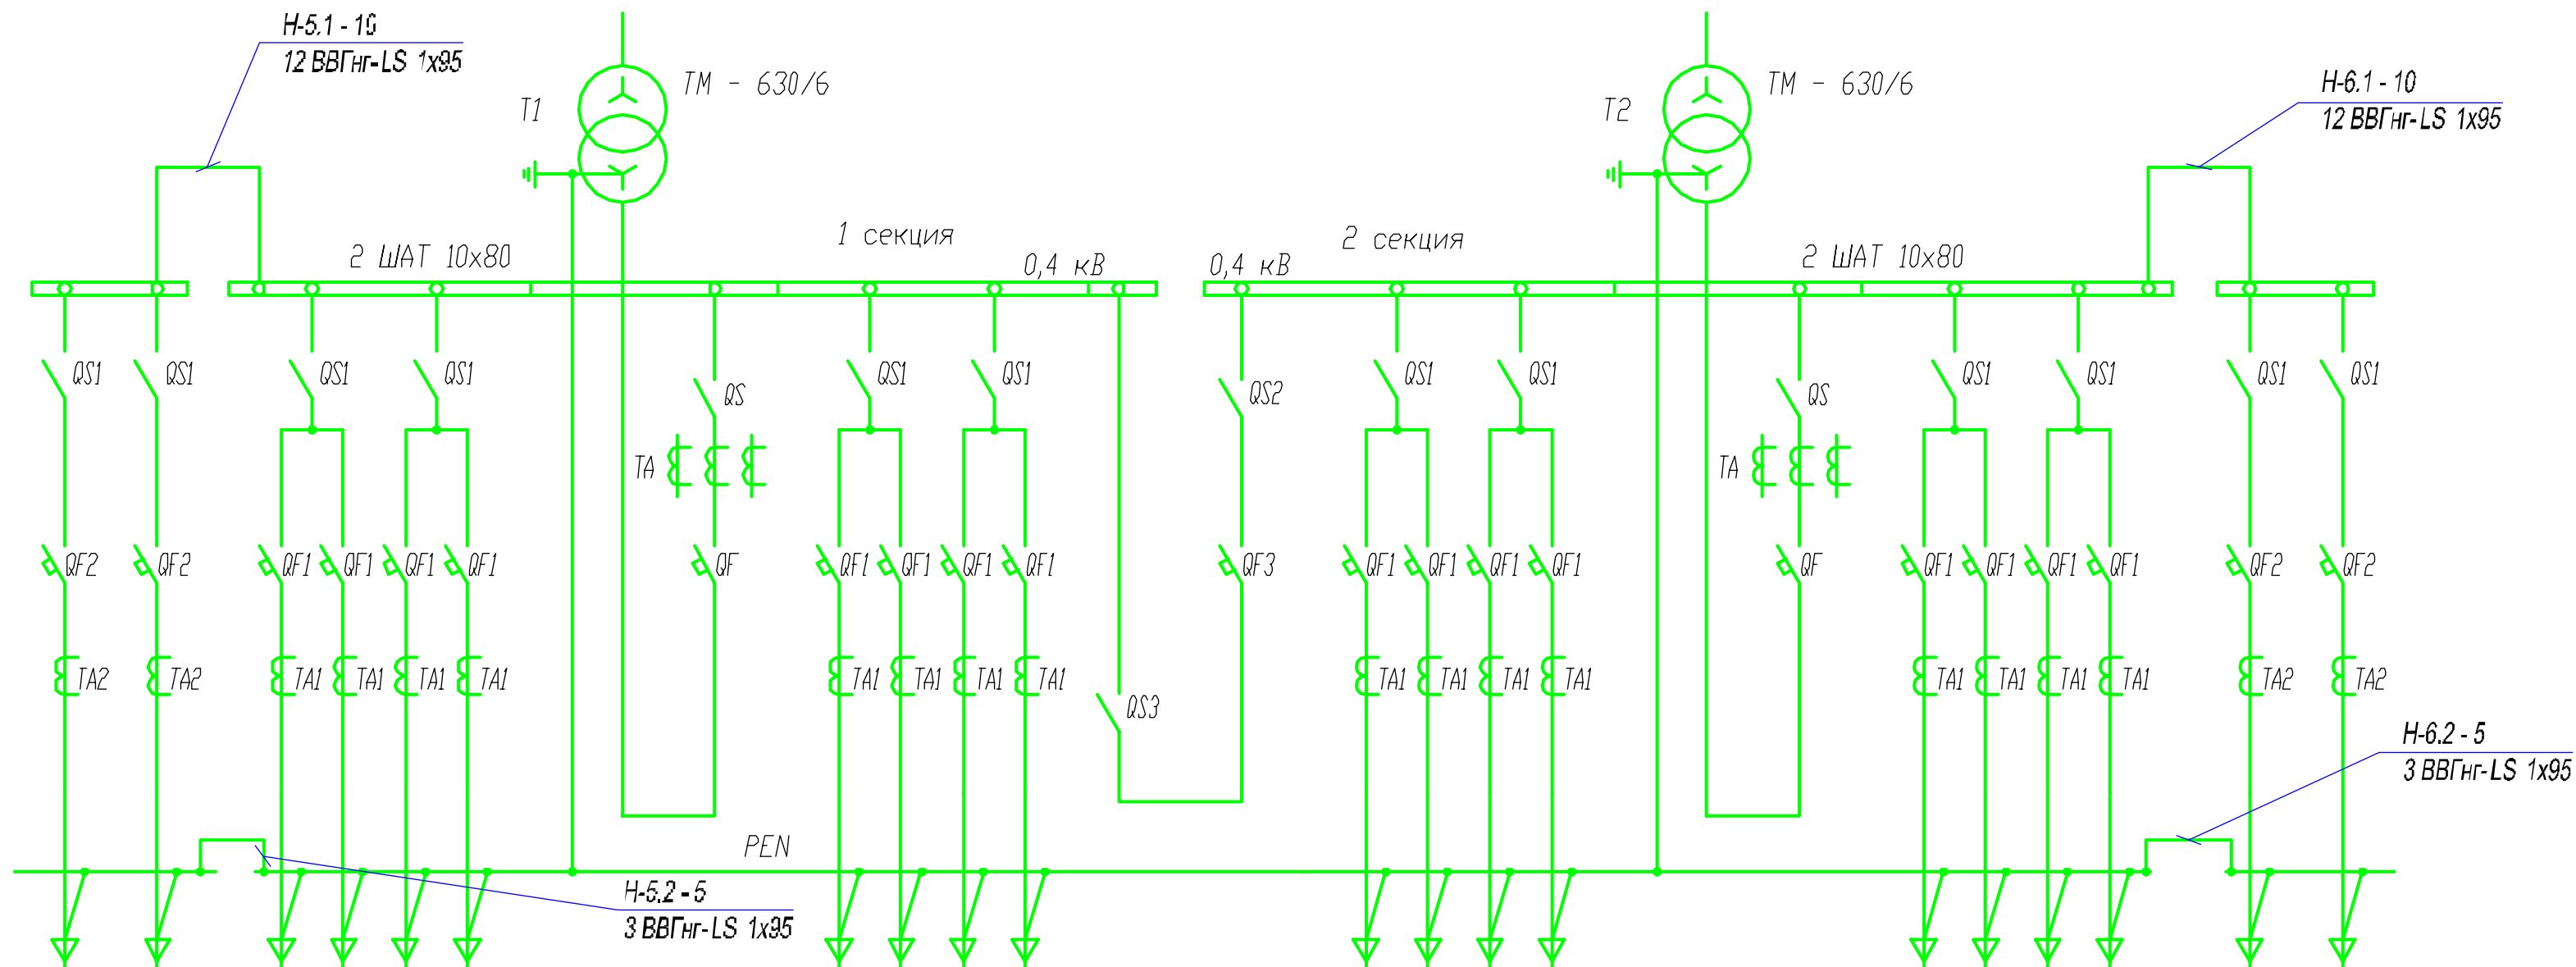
H-5.1 - 10
12 ВВГнг-LS 1x95

T1
TM - 630/6

T2
TM - 630/6

H-6.1 - 10
12 ВВГнг-LS 1x95

2 ШАТ 10x80
1 секция
0,4 кВ
0,4 кВ
2 секция
2 ШАТ 10x80

QS1 QS1 QS1 QS1 QS QS1 QS1 QS2 QS1 QS1 QS QS1 QS1 QS1 QS1

TA
TA

QF2 QF2 QF1 QF1 QF1 QF1 QF QF1 QF1 QF1 QF1 QF3 QF1 QF1 QF1 QF1 QF QF1 QF1 QF1 QF1 QF2 QF2

TA2 TA2 TA1 TA1 TA1 TA1 TA1 TA1 TA1 TA1 TA1 TA1 TA1 TA1 TA1 TA1 TA1 TA1 TA2 TA2

QS3

H-6.2 - 5
3 ВВГнг-LS 1x95

PEN

H-5.2 - 5
3 ВВГнг-LS 1x95